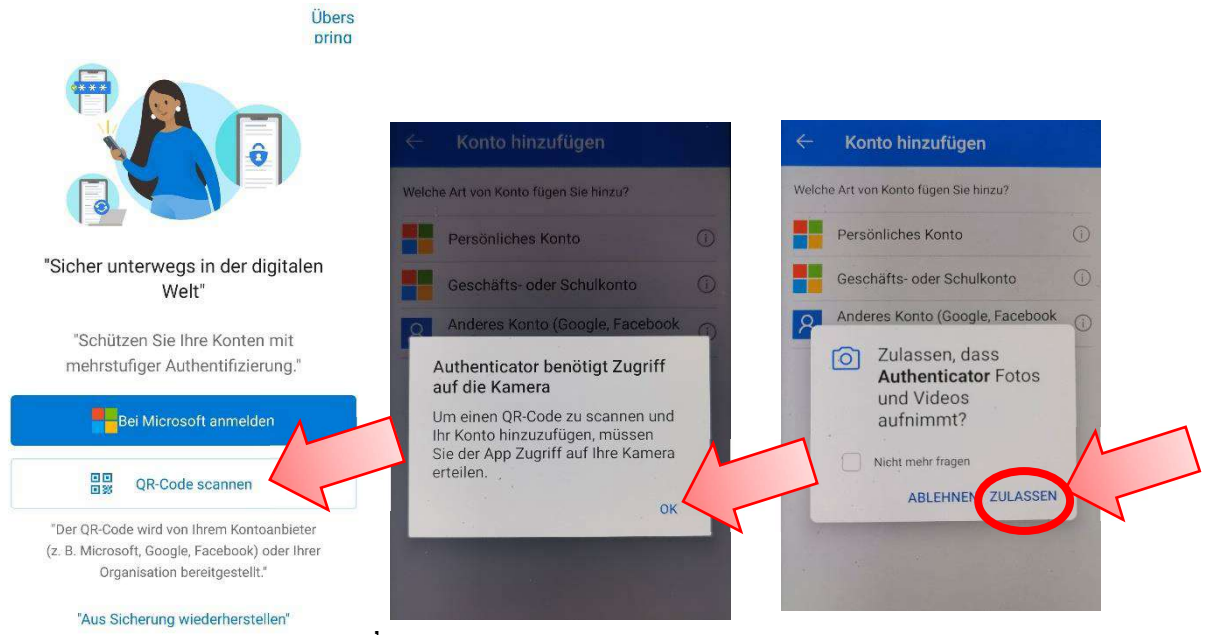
Übers
pring

"Sicher unterwegs in der digitalen Welt"

"Schützen Sie Ihre Konten mit mehrstufiger Authentifizierung."

Bei Microsoft anmelden

QR-Code scannen

"Der QR-Code wird von Ihrem Kontoanbieter (z. B. Microsoft, Google, Facebook) oder Ihrer Organisation bereitgestellt."

"Aus Sicherung wiederherstellen"

Konto hinzufügen

Welche Art von Konto fügen Sie hinzu?

Persönliches Konto

Geschäfts- oder Schulkonto

Anderes Konto (Google, Facebook

Authenticator benötigt Zugriff auf die Kamera

Um einen QR-Code zu scannen und Ihr Konto hinzuzufügen, müssen Sie der App Zugriff auf Ihre Kamera erteilen.

OK

Konto hinzufügen

Welche Art von Konto fügen Sie hinzu?

Persönliches Konto

Geschäfts- oder Schulkonto

Anderes Konto (Google, Facebook

Zulassen, dass **Authenticator** Fotos und Videos aufnimmt?

Nicht mehr fragen

ABLEHNEN ZULASSEN